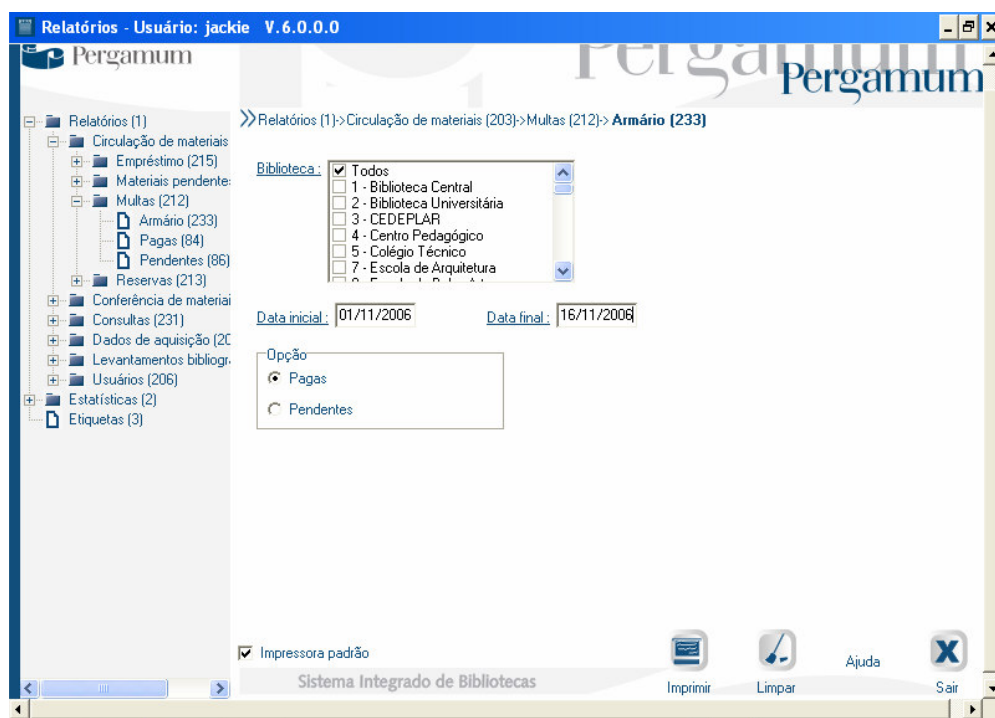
Relatórios - Usuário: jackie V.6.0.0.0

Pergamum

Pergamum

Relatórios (1)
Circulação de materiais
Empréstimo (215)
Materiais pendentes
Multas (212)
Armário (233)
Pagas (84)
Pendentes (86)
Reservas (213)
Conferência de materiai
Consultas (231)
Dados de aquisição (20
Levantamentos bibliogr
Usuários (206)
Estatísticas (2)
Etiquetas (3)

Relatórios (1)->Circulação de materiais (203)->Multas (212)-> **Armário (233)**

Biblioteca :
Todos
1 - Biblioteca Central
2 - Biblioteca Universitária
3 - CEDEPLAR
4 - Centro Pedagógico
5 - Colégio Técnico
7 - Escola de Arquitetura
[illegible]

Data inicial : 01/11/2006
Data final : 16/11/2006

Opção
Pagas
Pendentes

Impressora padrão

Sistema Integrado de Bibliotecas

Imprimir
Limpar
Ajuda
Sair